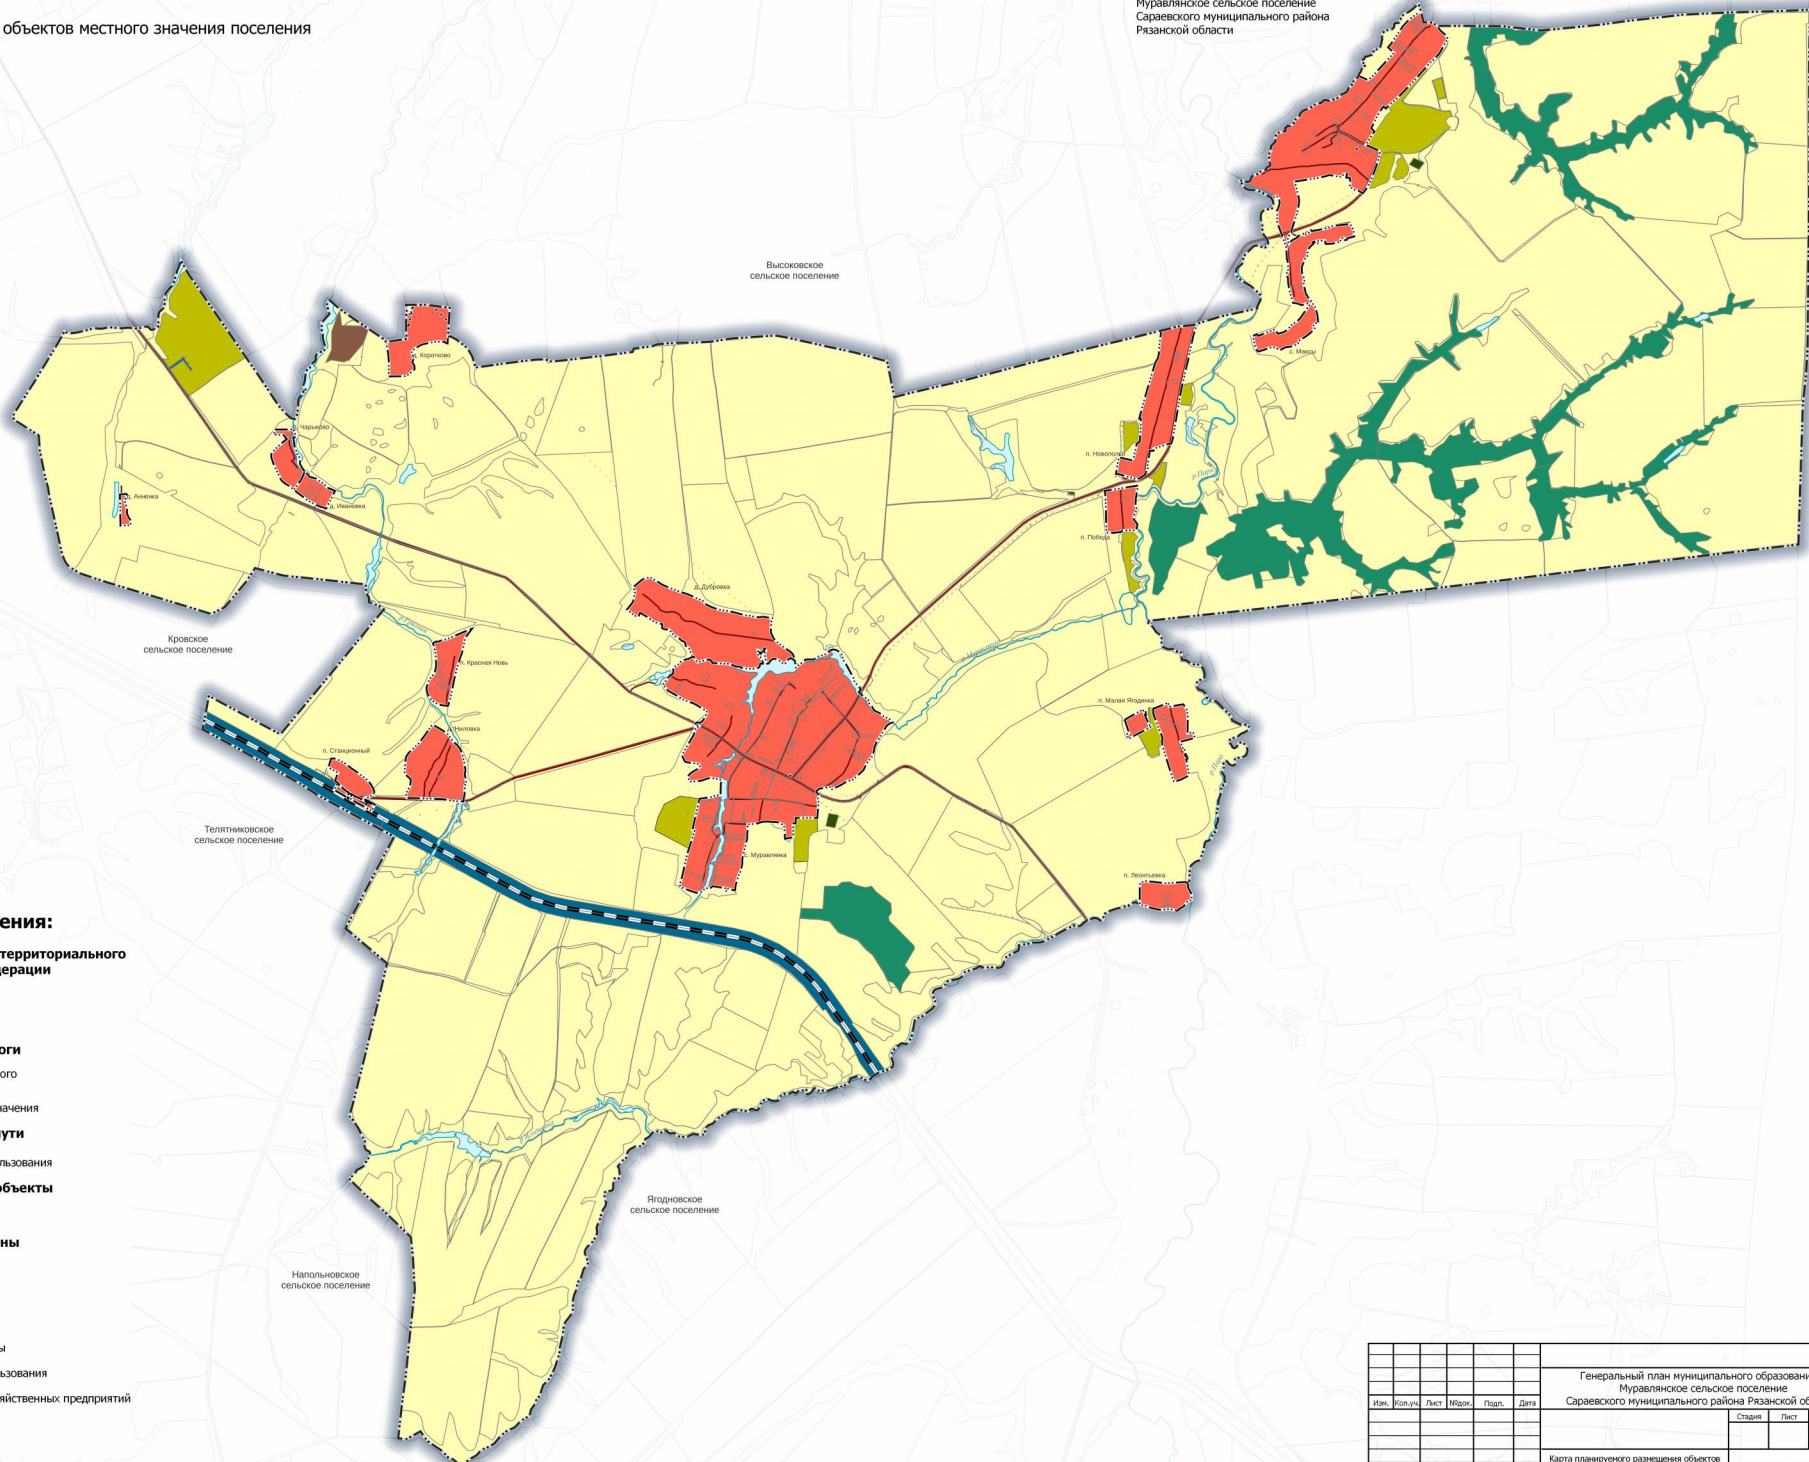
объектов местного значения поселения

Муравлянское сельское поселение
Сараевского муниципального района
Рязанской области

Высоковское
сельское поселение

Коротково

Чарыково

д. Ивановка

п. Анненка

Кровское
сельское поселение

д. Дубровка

п. Красная Новь

Ниловка

п. Стационный

Телятниковское
сельское поселение

с. Муравлянка

п. Новополье

п. Победа

с. Мамсы

р. Пара

п. Малая Ягодинка

п. Леонтьевка

Ягодновское
сельское поселение

Напольновское
сельское поселение

ения:

территориального
дерации

оги
ого
начения
ути
льзования
объекты
ны

ы
льзования
яйственных предприятий

| Изм. | Кол.уч. | Лист | №док. | Подп. | Дата |
|---|---|---|---|---|---|

Генеральный план муниципального образовани
Муравлянское сельское поселение
Сараевского муниципального района Рязанской об

Стадия
Лист

Карта планируемого размещения объектов